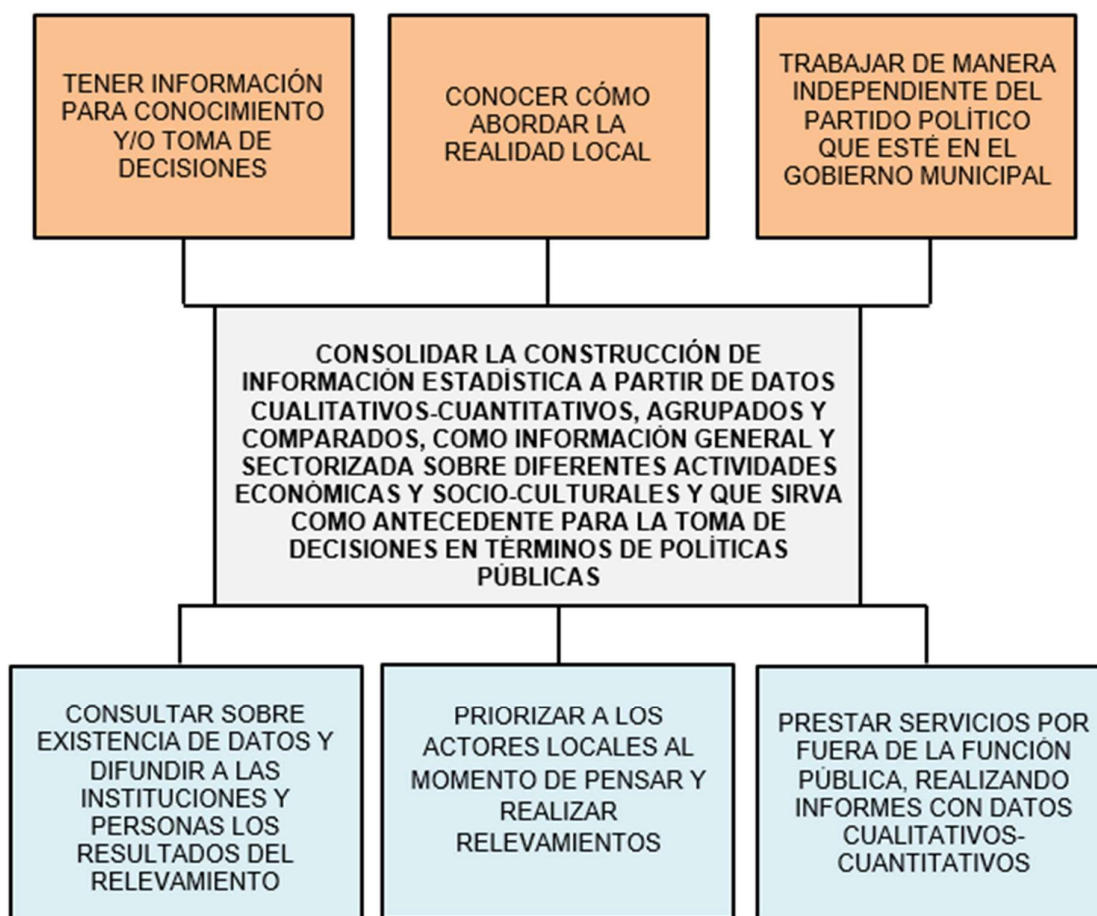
TENER INFORMACIÓN PARA CONOCIMIENTO Y/O TOMA DE DECISIONES

CONOCER CÓMO ABORDAR LA REALIDAD LOCAL

TRABAJAR DE MANERA INDEPENDIENTE DEL PARTIDO POLÍTICO QUE ESTÉ EN EL GOBIERNO MUNICIPAL

CONSOLIDAR LA CONSTRUCCIÓN DE INFORMACIÓN ESTADÍSTICA A PARTIR DE DATOS CUALITATIVOS-CUANTITATIVOS, AGRUPADOS Y COMPARADOS, COMO INFORMACIÓN GENERAL Y SECTORIZADA SOBRE DIFERENTES ACTIVIDADES ECONÓMICAS Y SOCIO-CULTURALES Y QUE SIRVA COMO ANTECEDENTE PARA LA TOMA DE DECISIONES EN TÉRMINOS DE POLÍTICAS PÚBLICAS

CONSULTAR SOBRE EXISTENCIA DE DATOS Y DIFUNDIR A LAS INSTITUCIONES Y PERSONAS LOS RESULTADOS DEL RELEVAMIENTO

PRIORIZAR A LOS ACTORES LOCALES AL MOMENTO DE PENSAR Y REALIZAR RELEVAMIENTOS

PRESTAR SERVICIOS POR FUERA DE LA FUNCIÓN PÚBLICA, REALIZANDO INFORMES CON DATOS CUALITATIVOS-CUANTITATIVOS